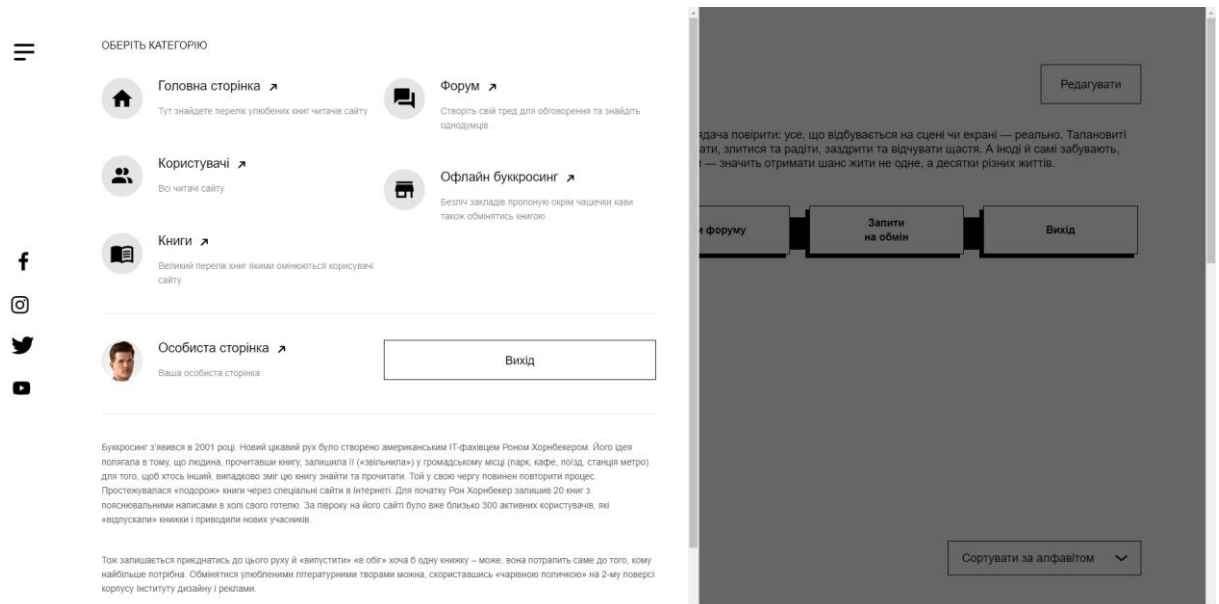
ОБЕРІТЬ КАТЕГОРІЮ

Головна сторінка ↗
Тут знайдете перелік улюблених книг читачів сайту

Форум ↗
Створіть свій тред для обговорення та знайдіть однодумців

Користувачі ↗
Всі читачі сайту

Офлайн буккросинг ↗
Безліч закладів пропоную окрім чашечки кави також обмінятись книгою

Книги ↗
Великий перелік книг якими обмінюються користувачі сайту

Особиста сторінка ↗
Ваша особиста сторінка

Вихід

Буккросинг з'явився в 2001 році. Новий цікавий рух було створено американським IT-фахівцем Роном Хорнбекером. Його ідея полягала в тому, що людина, прочитавши книгу, залишила її («звільнила») у громадському місці (парк, кафе, поїзд, станція метро) для того, щоб хтось інший, випадково зміг цю книгу знайти та прочитати. Той у свою чергу повинен повторити процес. Простежувалася «подорож» книги через спеціальні сайти в Інтернеті. Для початку Рон Хорнбекер залишив 20 книг з пояснювальними написами в холі свого готелю. За півроку на його сайті було вже близько 300 активних користувачів, які «відпускали» книжки і приводили нових учасників.

Тож залишається приєднатись до цього руху й «випустити» «в обіг» хоча б одну книжку – може, вона потрапить саме до того, кому найбільше потрібна. Обмінятися улюбленими літературними творами можна, скориставшись «чарівною поличкою» на 2-му поверсі корпусу Інституту дизайну і реклами.

Редагувати

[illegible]дача повірити: усе, що відбувається на сцені чи екрані — реально. Талановиті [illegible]ати, злитися та радіти, заздрити та відчувати щастя. А іноді й самі забувають, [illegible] — значить отримати шанс жити не одне, а десятки різних життів.

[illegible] форуму

Запити на обмін

Вихід

Сортувати за алфавітом